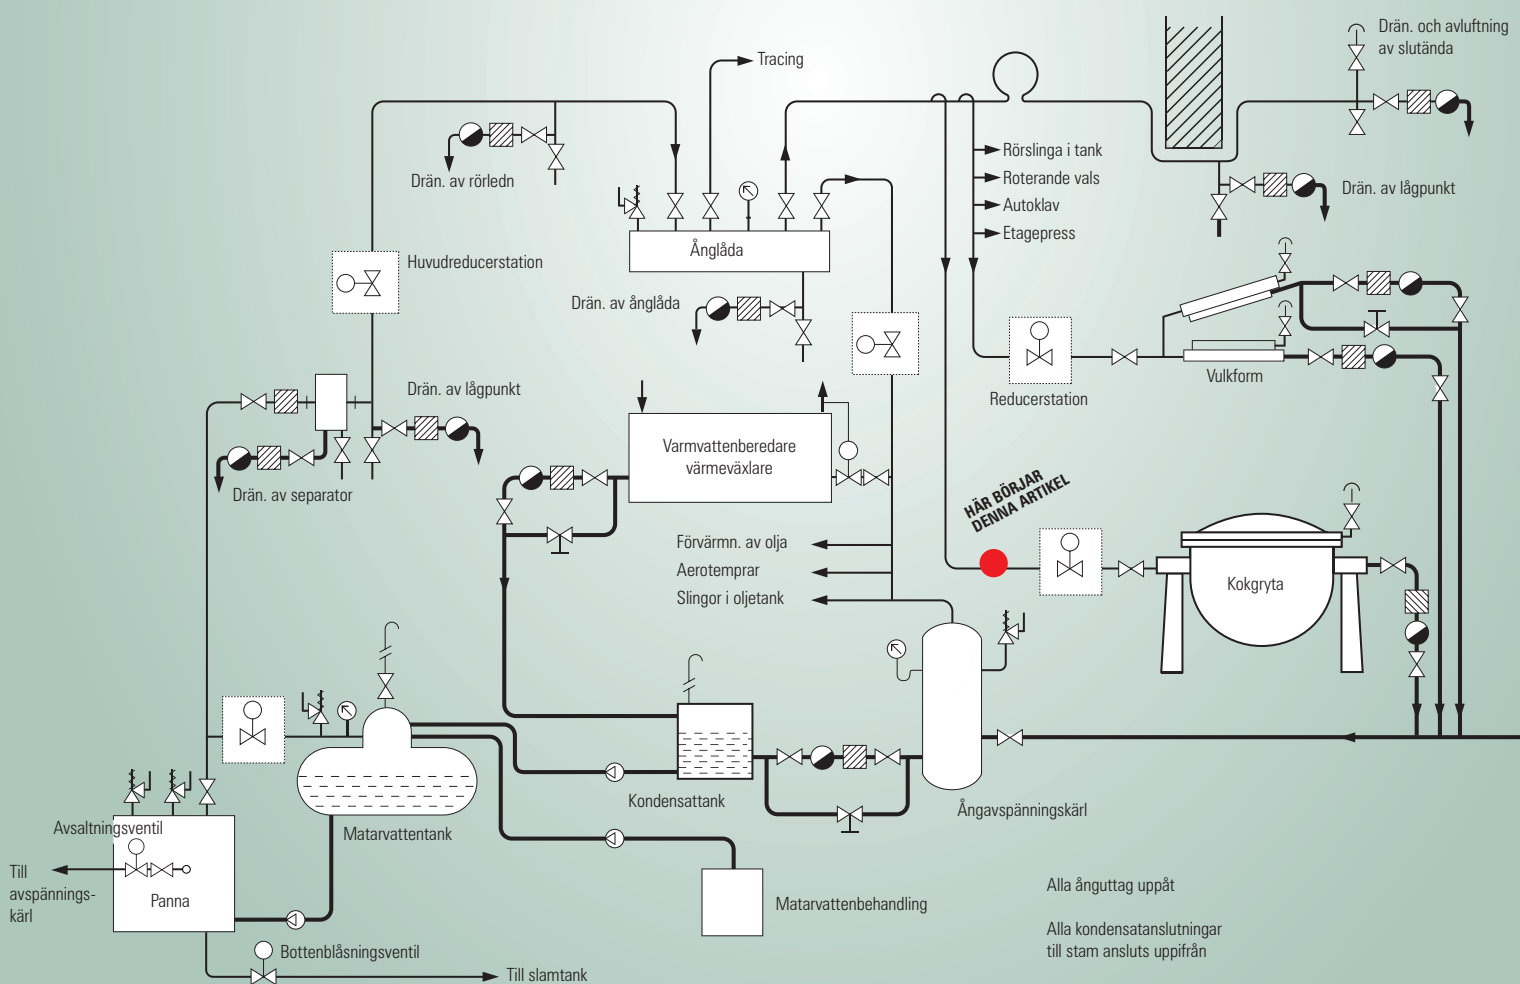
Tracing

Drän. och avluftning av slutända

Drän. av rörledn

Rörslinga i tank
Roterande vals
Autoklav
Etagepress

Drän. av lågpunkt

Huvudreducerstation

Ånglåda

Drän. av ånglåda

Vulkform

Reducerstation

Drän. av lågpunkt

Varmvattenberedare värmeväxlare

Drän. av separator

HÄR BÖRJAR DENNA ARTIKEL

Förvärmn. av olja
Aerotemprar
Slingor i oljetank

Kokgryta

Kondensattank

Ångavspänningskärl

Avsaltningsventil

Matarvattentank

Till avspännings-kärl

Panna

Matarvattenbehandling

Alla ånguttag uppåt

Alla kondensatanslutningar till stam ansluts uppifrån

Bottenblåsningsventil

Till slamtank